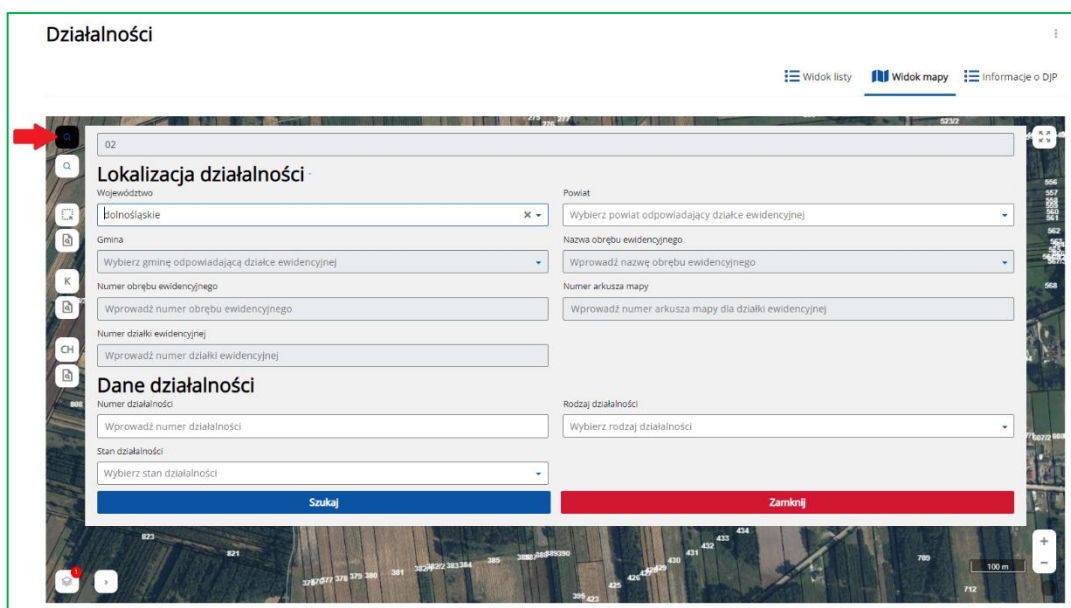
Działalności

Widok listy | Widok mapy | Informacje o DJP

02

Lokalizacja działalności

Województwo
dolnośląskie

Powiat
Wybierz powiat odpowiadający działce ewidencyjnej

Gmina
Wybierz gminę odpowiadającą działce ewidencyjnej

Nazwa obrębu ewidencyjnego
Wprowadź nazwę obrębu ewidencyjnego

Numer obrębu ewidencyjnego
Wprowadź numer obrębu ewidencyjnego

Numer arkusza mapy
Wprowadź numer arkusza mapy dla działki ewidencyjnej

Numer działki ewidencyjnej
Wprowadź numer działki ewidencyjnej

Dane działalności

Numer działalności
Wprowadź numer działalności

Rodzaj działalności
Wybierz rodzaj działalności

Stan działalności
Wybierz stan działalności

Szukaj

Zamknij

K

CH

100 m